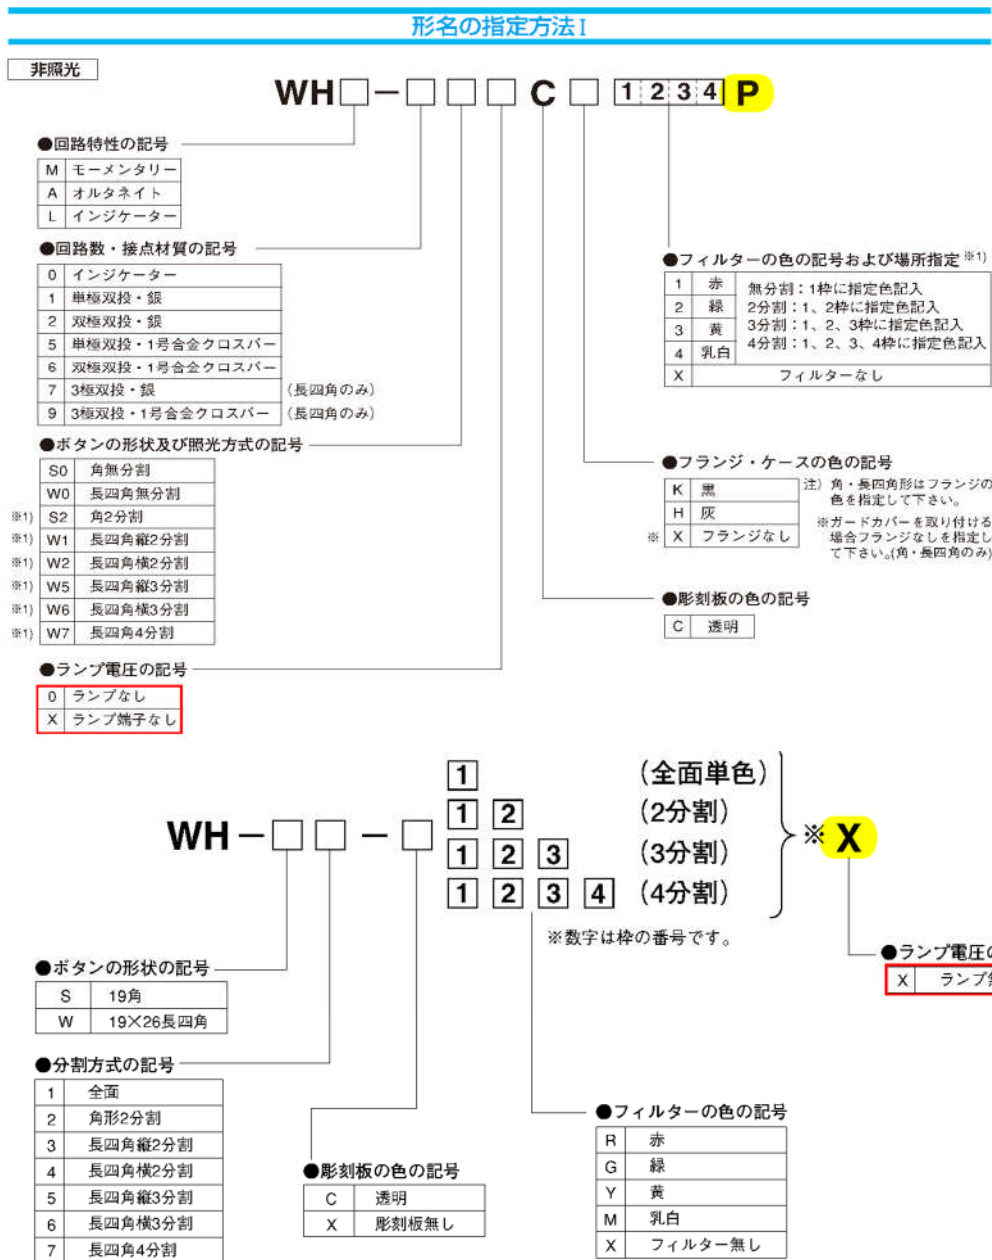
形名の指定方法 I

非照光

WH□－□□□C□ 1 2 3 4 P

●回路特性の記号

| M | モーメンタリー |
|---|---|
| A | オルタネイト |
| L | インジケーター |

●回路数・接点材質の記号

| 0 | インジケーター | |
|---|---|---|
| 1 | 単極双投・銀 | |
| 2 | 双極双投・銀 | |
| 5 | 単極双投・1号合金クロスバー | |
| 6 | 双極双投・1号合金クロスバー | |
| 7 | 3極双投・銀 | (長四角のみ) |
| 9 | 3極双投・1号合金クロスバー | (長四角のみ) |

●ボタンの形状及び照光方式の記号

| | S0 | 角無分割 |
|---|---|---|
| | W0 | 長四角無分割 |
| ※1) | S2 | 角2分割 |
| ※1) | W1 | 長四角縦2分割 |
| ※1) | W2 | 長四角横2分割 |
| ※1) | W5 | 長四角縦3分割 |
| ※1) | W6 | 長四角横3分割 |
| ※1) | W7 | 長四角4分割 |

●ランプ電圧の記号

| 0 | ランプなし |
|---|---|
| X | ランプ端子なし |

●フィルターの色の記号および場所指定 ※1)

| 1 | 赤 | 無分割：1枠に指定色記入 2分割：1、2枠に指定色記入 3分割：1、2、3枠に指定色記入 4分割：1、2、3、4枠に指定色記入 |
|---|---|---|
| 2 | 緑 | |
| 3 | 黄 | |
| 4 | 乳白 | |
| X | フィルターなし | |

●フランジ・ケースの色の記号

| | K | 黒 |
|---|---|---|
| | H | 灰 |
| ※ | X | フランジなし |

注）角・長四角形はフランジの色を指定して下さい。
※ガードカバーを取り付ける場合フランジなしを指定して下さい。(角・長四角のみ)

●彫刻板の色の記号

| C | 透明 |
|---|---|

WH－□□－□ 1 (全面単色) 1 2 (2分割) 1 2 3 (3分割) 1 2 3 4 (4分割) ※X

※数字は枠の番号です。

●ランプ電圧の

| X | ランプ端 |
|---|---|

●ボタンの形状の記号

| S | 19角 |
|---|---|
| W | 19×26長四角 |

●分割方式の記号

| 1 | 全面 |
|---|---|
| 2 | 角形2分割 |
| 3 | 長四角縦2分割 |
| 4 | 長四角横2分割 |
| 5 | 長四角縦3分割 |
| 6 | 長四角横3分割 |
| 7 | 長四角4分割 |

●彫刻板の色の記号

| C | 透明 |
|---|---|
| X | 彫刻板無し |

●フィルターの色の記号

| R | 赤 |
|---|---|
| G | 緑 |
| Y | 黄 |
| M | 乳白 |
| X | フィルター無し |